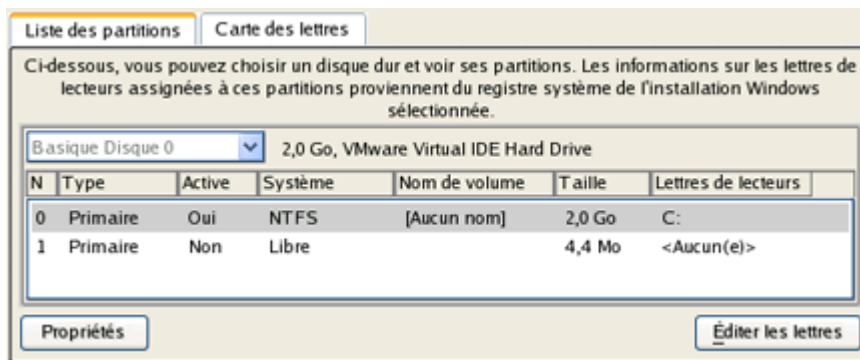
Liste des partitions
Carte des lettres

Ci-dessous, vous pouvez choisir un disque dur et voir ses partitions. Les informations sur les lettres de lecteurs assignées à ces partitions proviennent du registre système de l'installation Windows sélectionnée.

Basique Disque 0
2,0 Go, VMware Virtual IDE Hard Drive

| N | Type | Active | Système | Nom de volume | Taille | Lettres de lecteurs |
|---|---|---|---|---|---|---|
| 0 | Primaire | Oui | NTFS | [Aucun nom] | 2,0 Go | C: |
| 1 | Primaire | Non | Libre | | 4,4 Mo | <Aucun(e)> |

Propriétés
Éditer les lettres